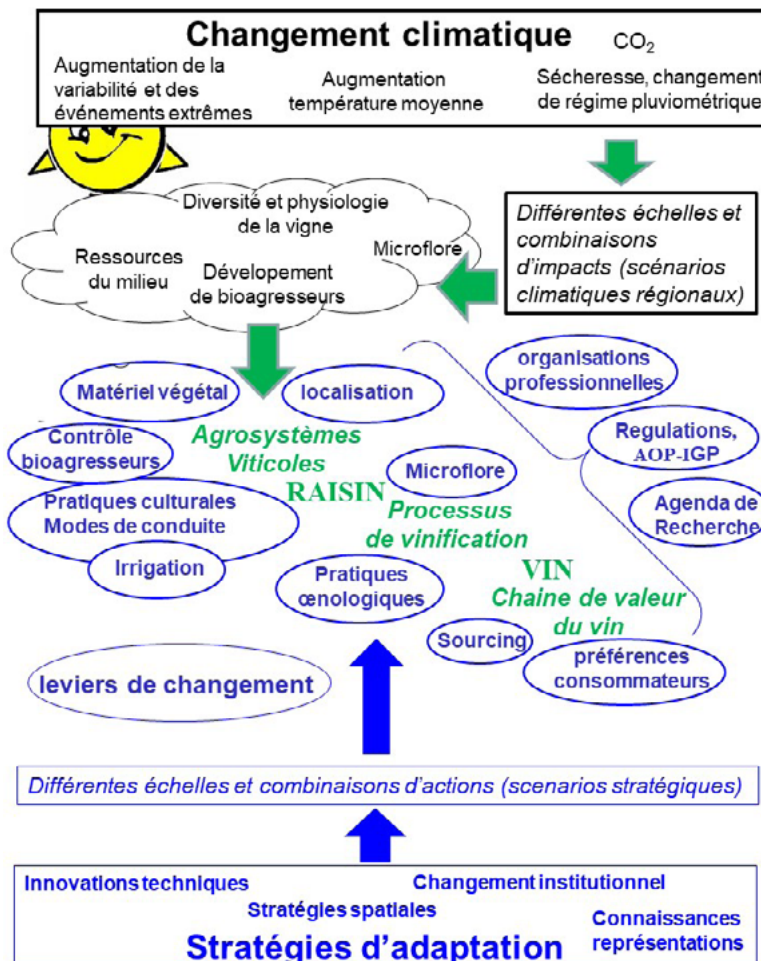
Changement climatique $CO_2$

Augmentation de la variabilité et des événements extrêmes

Augmentation température moyenne

Sécheresse, changement de régime pluviométrique

Différentes échelles et combinaisons d'impacts (scénarios climatiques régionaux)

Diversité et physiologie de la vigne

Ressources du milieu

Microflore

Dévelopement de bioagresseurs

Matériel végétal

localisation

organisations professionnelles

Contrôle bioagresseurs

Agrosystèmes Viticoles

RAISIN

Regulations, AOP-IGP

Microflore

Pratiques culturales Modes de conduite

Processus de vinification

Agenda de Recherche

Irrigation

Pratiques œnologiques

VIN

Chaine de valeur du vin

Sourcing

préférences consommateurs

leviers de changement

Différentes échelles et combinaisons d'actions (scenarios stratégiques)

Innovations techniques

Changement institutionnel

Stratégies spatiales

Connaissances représentations

Stratégies d'adaptation